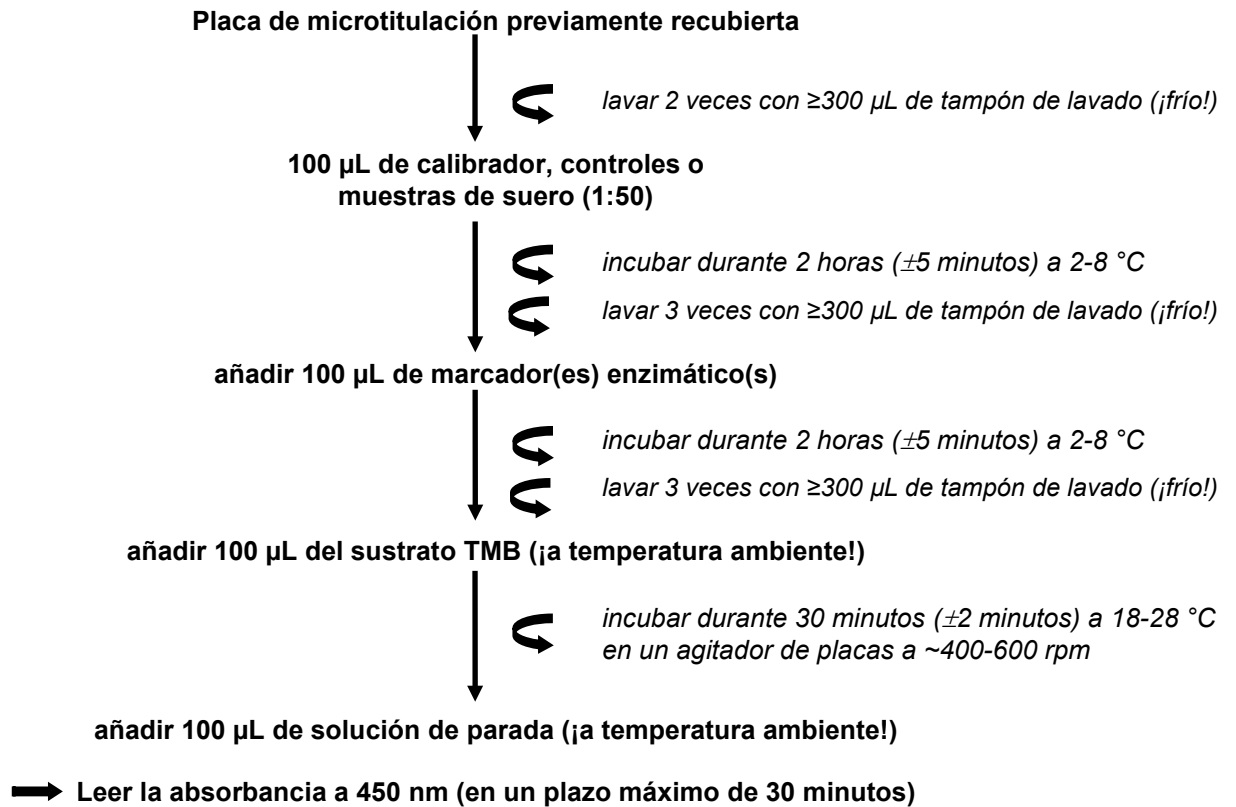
Placa de microtitulación previamente recubierta

lavar 2 veces con ≥300 µL de tampón de lavado (¡frío!)

100 µL de calibrador, controles o muestras de suero (1:50)

incubar durante 2 horas ($\pm$5 minutos) a 2-8 °C

lavar 3 veces con ≥300 µL de tampón de lavado (¡frío!)

añadir 100 µL de marcador(es) enzimático(s)

incubar durante 2 horas ($\pm$5 minutos) a 2-8 °C

lavar 3 veces con ≥300 µL de tampón de lavado (¡frío!)

añadir 100 µL del sustrato TMB (¡a temperatura ambiente!)

incubar durante 30 minutos ($\pm$2 minutos) a 18-28 °C en un agitador de placas a ~400-600 rpm

añadir 100 µL de solución de parada (¡a temperatura ambiente!)

Leer la absorbancia a 450 nm (en un plazo máximo de 30 minutos)